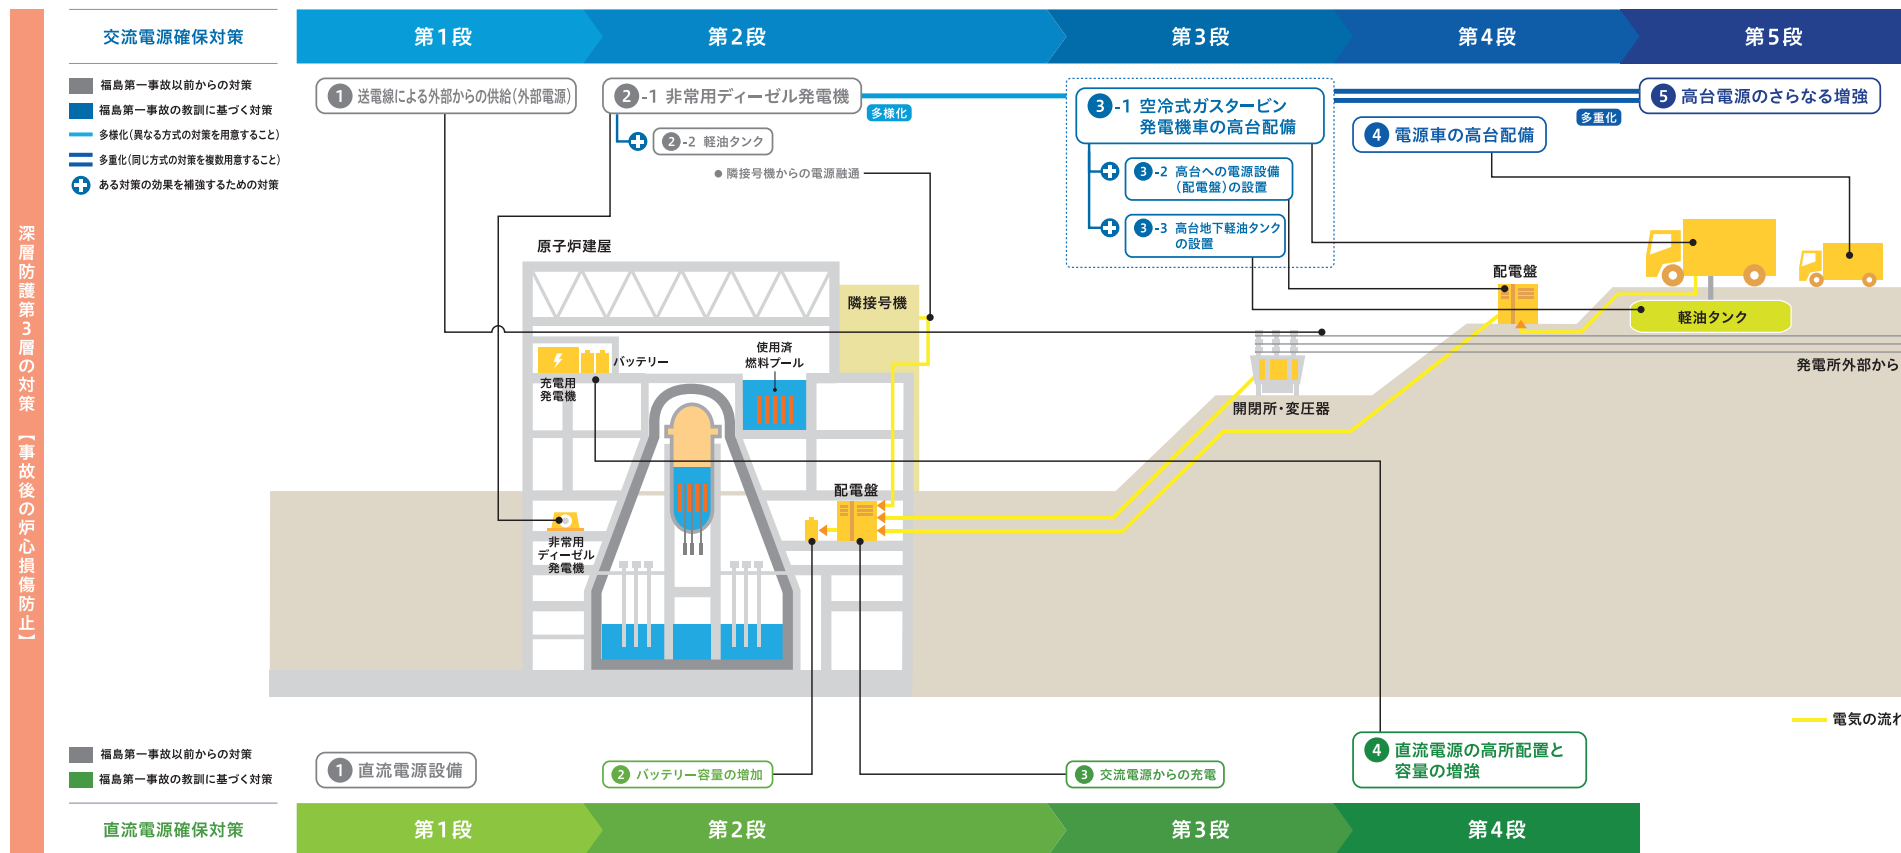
深層防護第3層の対策【事故後の炉心損傷防止】

交流電源確保対策

第1段 第2段 第3段 第4段 第5段

福島第一事故以前からの対策
福島第一事故の教訓に基づく対策
多様化(異なる方式の対策を用意すること)
多重化(同じ方式の対策を複数用意すること)
ある対策の効果を補強するための対策

1 送電線による外部からの供給(外部電源)

2-1 非常用ディーゼル発電機

多様化

2-2 軽油タンク

● 隣接号機からの電源融通

3-1 空冷式ガスタービン発電機車の高台配備

3-2 高台への電源設備(配電盤)の設置

3-3 高台地下軽油タンクの設置

多重化

4 電源車の高台配備

5 高台電源のさらなる増強

原子炉建屋

隣接号機

バッテリー

充電用発電機

使用済燃料プール

配電盤

非常用ディーゼル発電機

配電盤

軽油タンク

開閉所・変圧器

発電所外部から

電気の流れ

福島第一事故以前からの対策
福島第一事故の教訓に基づく対策

1 直流電源設備

2 バッテリー容量の増加

3 交流電源からの充電

4 直流電源の高所配置と容量の増強

直流電源確保対策

第1段 第2段 第3段 第4段